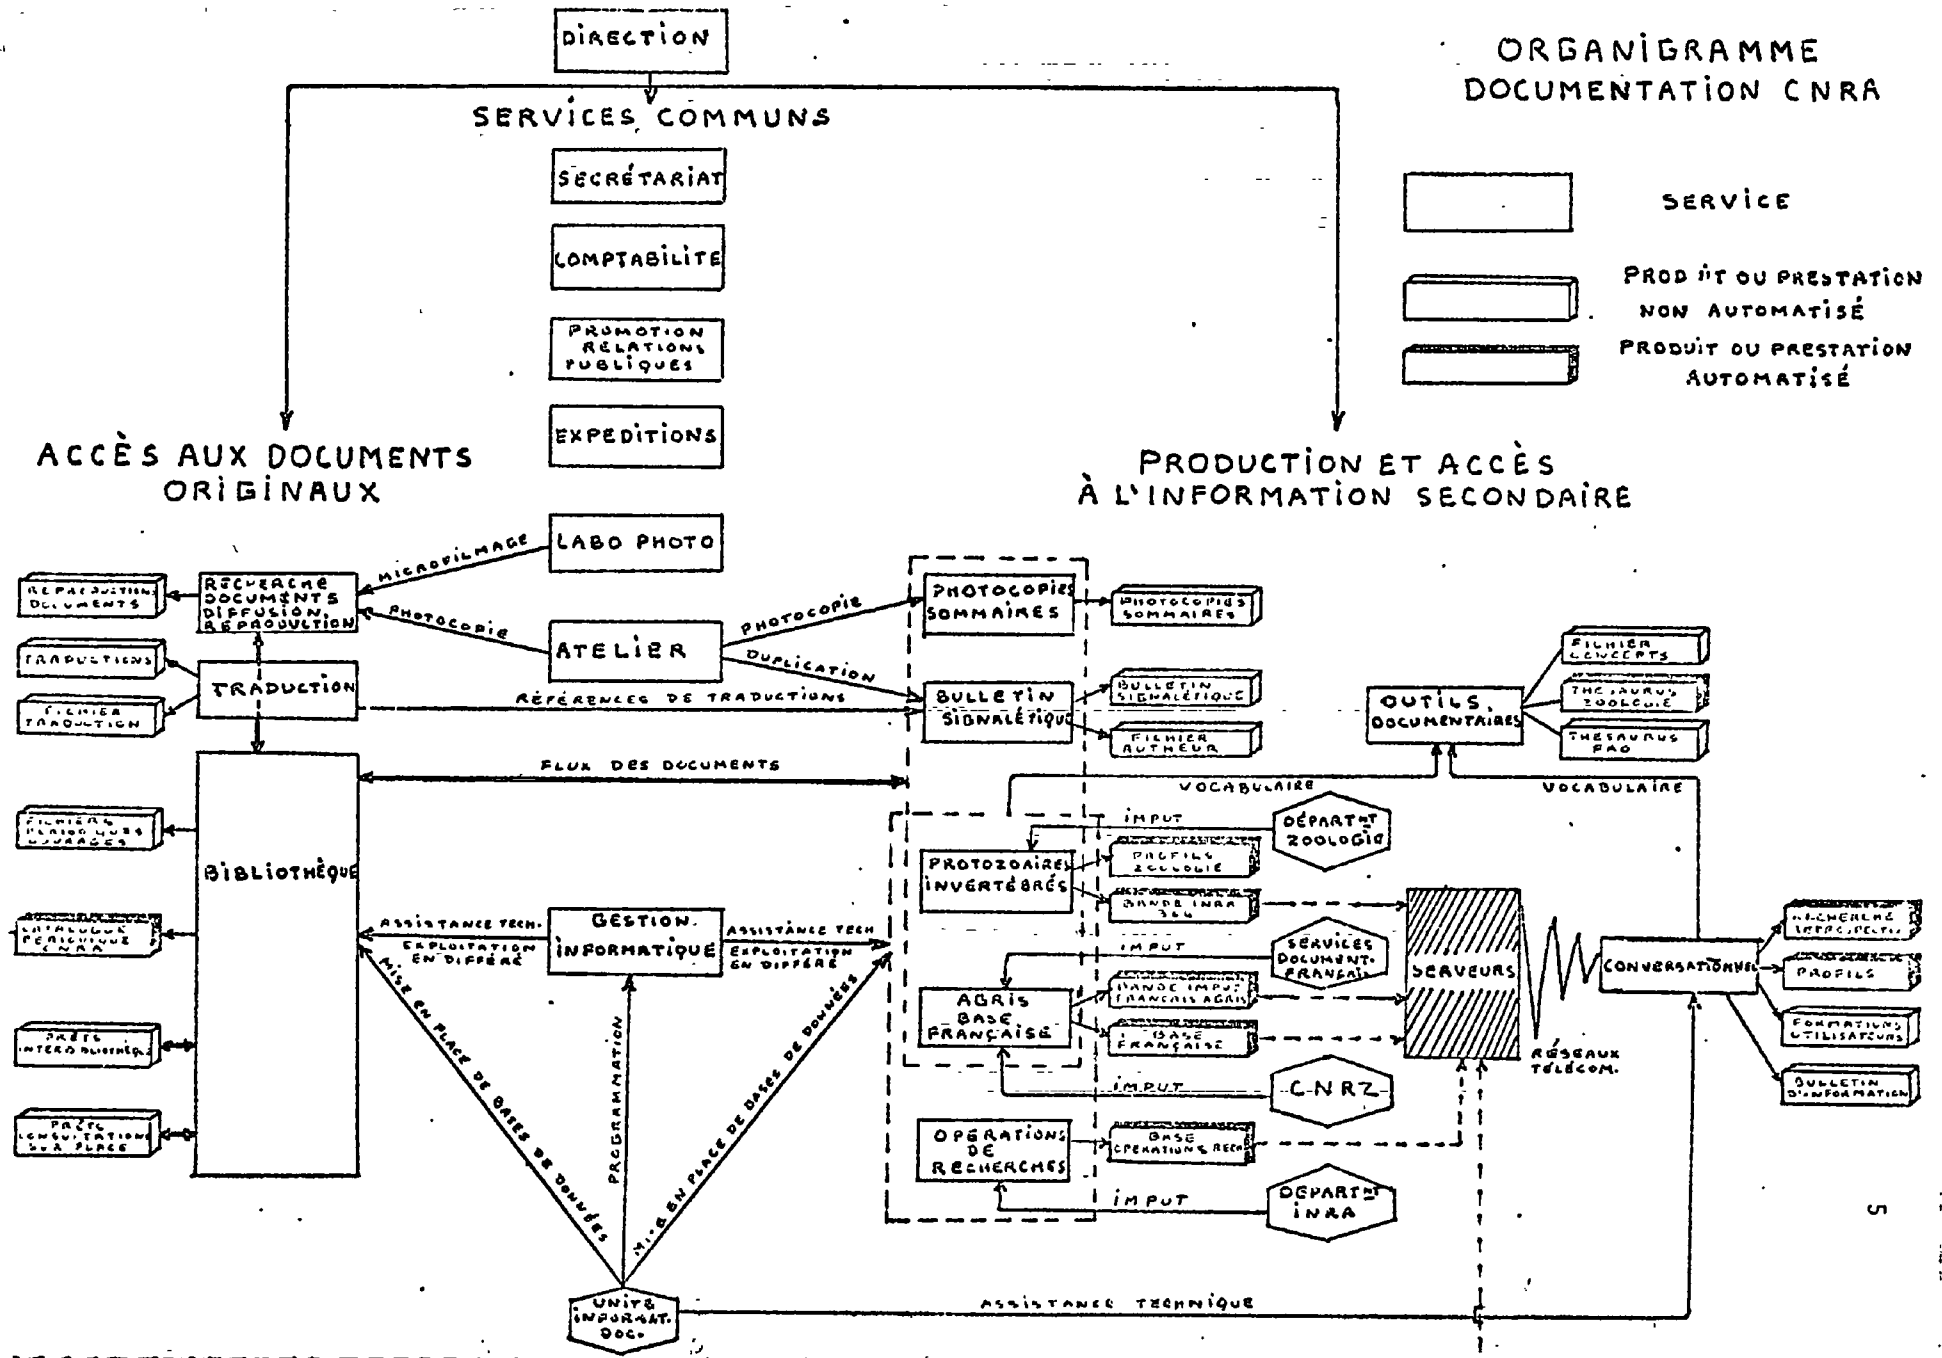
ORGANIGRAMME DOCUMENTATION CNRA

DIRECTION

SERVICES COMMUNS

SECRÉTARIAT

COMPTABILITÉ

PROMOTION RELATIONS PUBLIQUES

EXPEDITIONS

LABO PHOTO

SERVICE

PRODUIT OU PRESTATION NON AUTOMATISÉ

PRODUIT OU PRESTATION AUTOMATISÉ

ACCÈS AUX DOCUMENTS ORIGINAUX

PRODUCTION ET ACCÈS À L'INFORMATION SECONDAIRE

REPRODUCTION DOCUMENTS

RECHERCHE DOCUMENTS DIFFUSION, REPRODUCTION

MICROFILMAGE

PHOTOCOPIE

ATELIER

PHOTOCOPIE

DUPLICATION

PHOTOCOPIES SOMMAIRES

PHOTOCOPIES SOMMAIRES

TRADUCTIONS

FICHIER TRADUCTION

TRADUCTION

RÉFÉRENCES DE TRADUCTIONS

BULLETIN SIGNALÉTIQUE

BULLETIN SIGNALÉTIQUE

FICHIER AUTHEUR

FICHIER CONCEPTS

THESAURUS ZOOLOGIE

THESAURUS FAO

OUTILS DOCUMENTAIRES

FLUX DES DOCUMENTS

VOCABULAIRE

VOCABULAIRE

FICHIERS PERIODIQUES OUVRAGES

BIBLIOTHÈQUE

IMPUT

DÉPARTMT ZOOLOGIE

PROTOZOAIRES INVERTÉBRÉS

PROFILS ZOOLOGIE

BANDE INRA 364

CATALOGUE PERIODIQUE CNRA

ASSISTANCE TECH. EXPLOITATION EN DIFFÉRÉ

GESTION INFORMATIQUE

ASSISTANCE TECH. EXPLOITATION EN DIFFÉRÉ

IMPUT

SERVICES DOCUMENT. FRANÇAIS

SERVEURS

CONVERSATIONNEL

RECHERCHE RETROSPECTIVE

PROFILS

AGRIS BASE FRANÇAISE

BANDE IMPUT FRANÇAIS AGRIS

BASE FRANÇAISE

FORMATIONS UTILISATEURS

BULLETIN D'INFORMATION

RÉSEAUX TÉLÉCOM.

PRÊTS INTERBIBLIOTHÈQUE

IMPUT

CNRZ

PRÊTS CONSULTATIONS SUR PLACE

OPÉRATIONS DE RECHERCHES

BASE OPÉRATIONS RECH.

MISE EN PLACE DE BASES DE DONNÉES

PROGRAMMATION

MISE EN PLACE DE BASES DE DONNÉES

IMPUT

DÉPARTMT INRA

UNITÉ INFORMAT. DOC.

ASSISTANCE TECHNIQUE

5